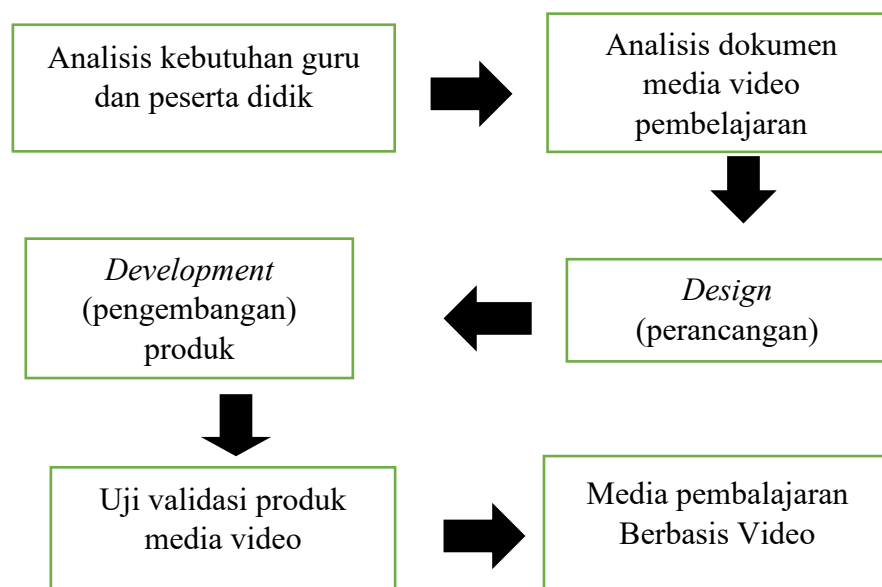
Analisis kebutuhan guru dan peserta didik

Analisis dokumen media video pembelajaran

*Design* (perancangan)

*Development* (pengembangan) produk

Uji validasi produk media video

Media pembalajaran Berbasis Video